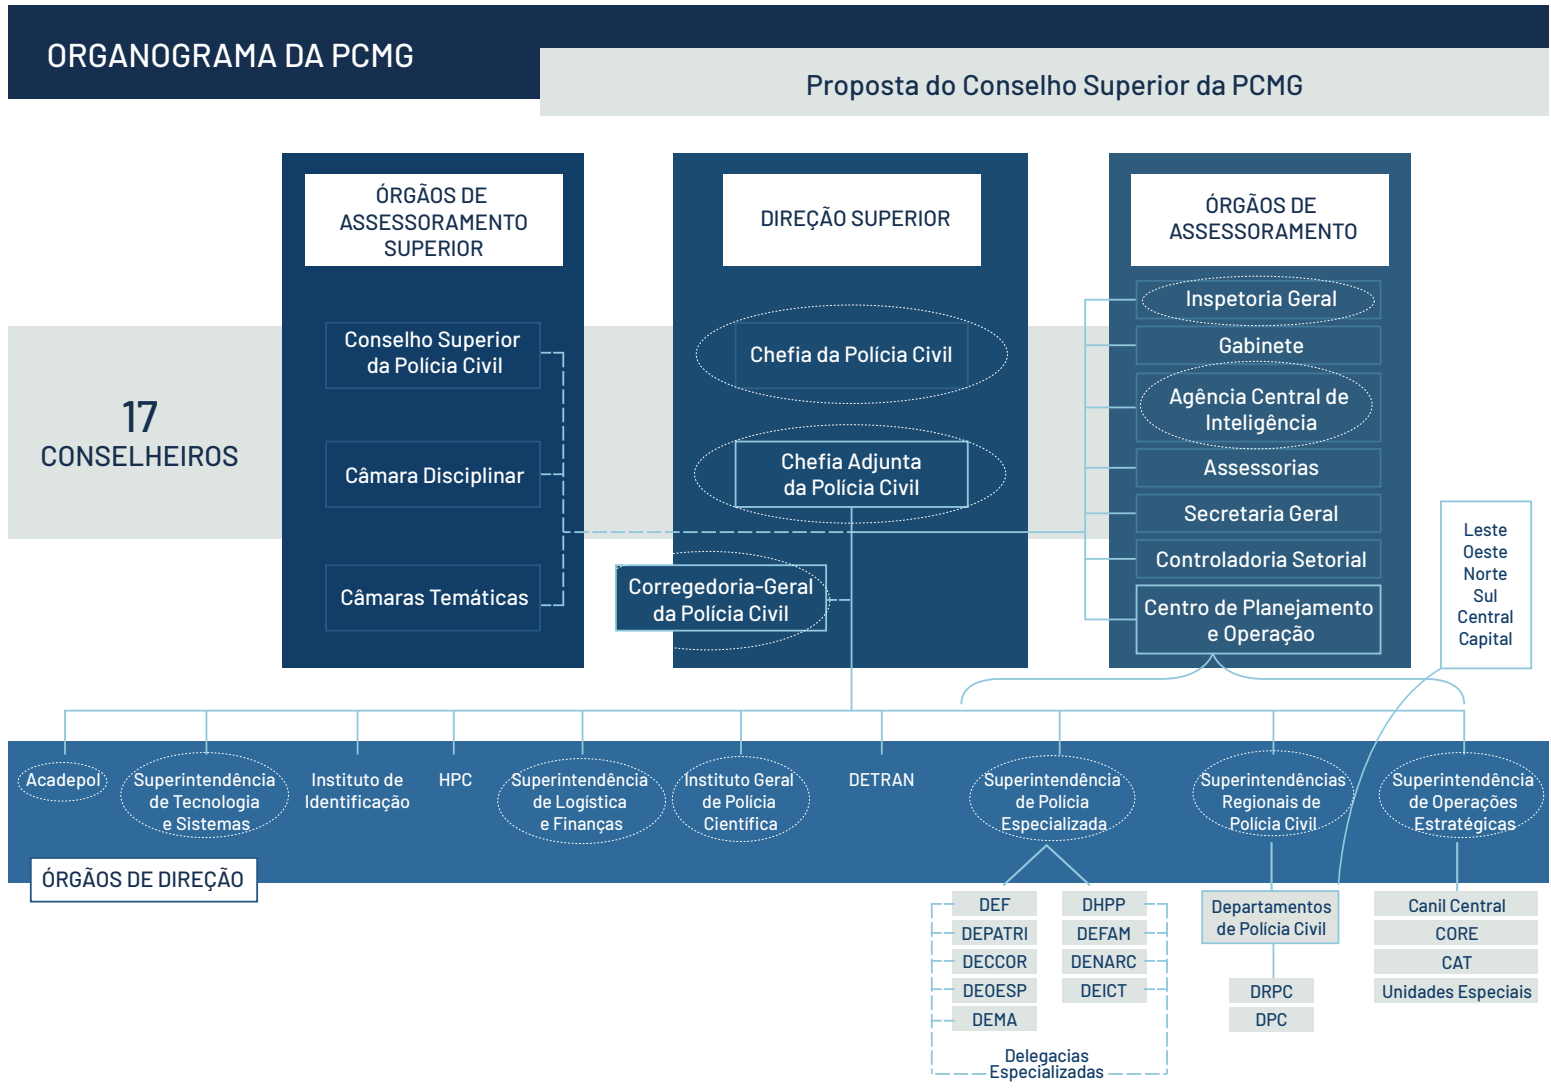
ORGANOGRAMA DA PCMG

Proposta do Conselho Superior da PCMG

17
CONSELHEIROS

ÓRGÃOS DE ASSESSORAMENTO SUPERIOR

Conselho Superior da Polícia Civil

Câmara Disciplinar

Câmaras Temáticas

DIREÇÃO SUPERIOR

Chefia da Polícia Civil

Chefia Adjunta da Polícia Civil

Corregedoria-Geral da Polícia Civil

ÓRGÃOS DE ASSESSORAMENTO

Inspetoria Geral

Gabinete

Agência Central de Inteligência

Assessorias

Secretaria Geral

Controladoria Setorial

Centro de Planejamento e Operação

Leste
Oeste
Norte
Sul
Central
Capital

Acadepol

Superintendência de Tecnologia e Sistemas

Instituto de Identificação

HPC

Superintendência de Logística e Finanças

Instituto Geral de Polícia Científica

DETRAN

Superintendência de Polícia Especializada

Superintendências Regionais de Polícia Civil

Superintendência de Operações Estratégicas

ÓRGÃOS DE DIREÇÃO

DEF
DEPATRI
DECCOR
DEOESP
DEMA

DHPP
DEFAM
DENARC
DEICT

Delegacias Especializadas

Departamentos de Polícia Civil

DRPC
DPC

Canil Central
CORE
CAT
Unidades Especiais